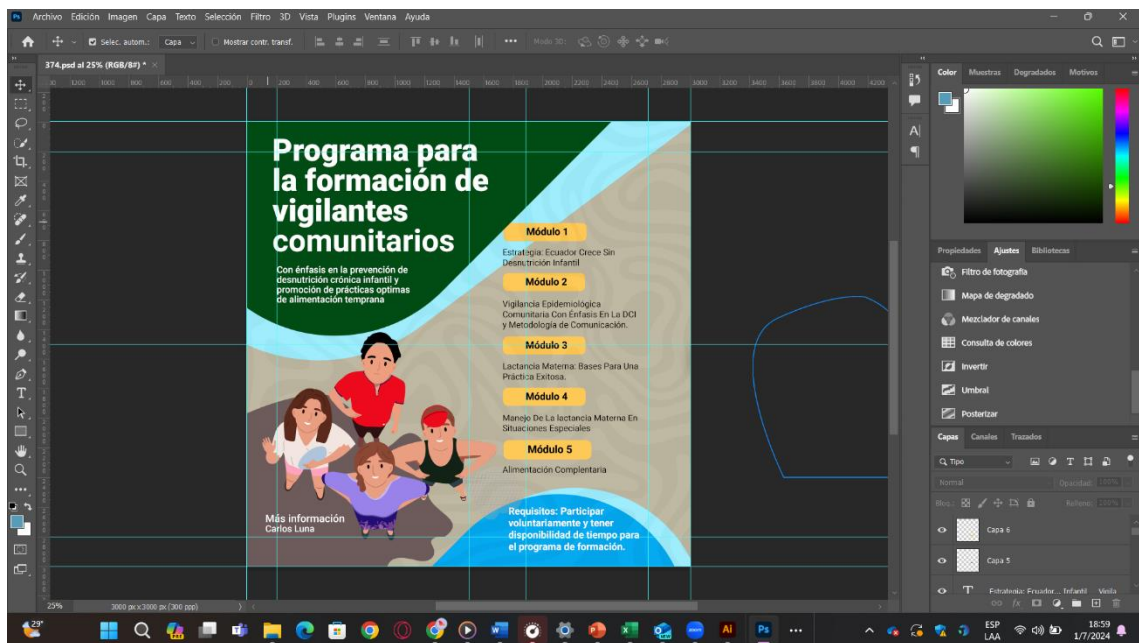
Archivo Edición Imagen Capa Texto Selección Filtro 3D Vista Plugins Ventana Ayuda

Selec. autom.: Capa Mostrar contr. transf. Modo 3D:

374.psd al 25% (RGB/8#) * ×

Programa para la formación de vigilantes comunitarios

Con énfasis en la prevención de desnutrición crónica infantil y promoción de prácticas optimas de alimentación temprana

Módulo 1

Estrategia: Ecuador Crece Sin Desnutrición Infantil

Módulo 2

Vigilancia Epidemiológica Comunitaria Con Énfasis En La DCI y Metodología de Comunicación.

Módulo 3

Lactancia Materna: Bases Para Una Práctica Exitosa.

Módulo 4

Manejo De La lactancia Materna En Situaciones Especiales

Módulo 5

Alimentación Complentaria

Más información
Carlos Luna

Requisitos: Participar voluntariamente y tener disponibilidad de tiempo para el programa de formación.

25% 3000 px x 3000 px (300 ppp)

Color Muestras Degradados Motivos

Propiedades Ajustes Bibliotecas

Filtro de fotografía
Mapa de degradado
Mezclador de canales
Consulta de colores
Invertir
Umbral
Posterizar

Capas Canales Trazados

Q Tipo
Normal Opacidad: 100%
Bloq.: Relleno: 100%

Capa 6
Capa 5
Estrategia: Ecuador... Infantil Vigila

29°
ESP LAA 18:59 1/7/2024